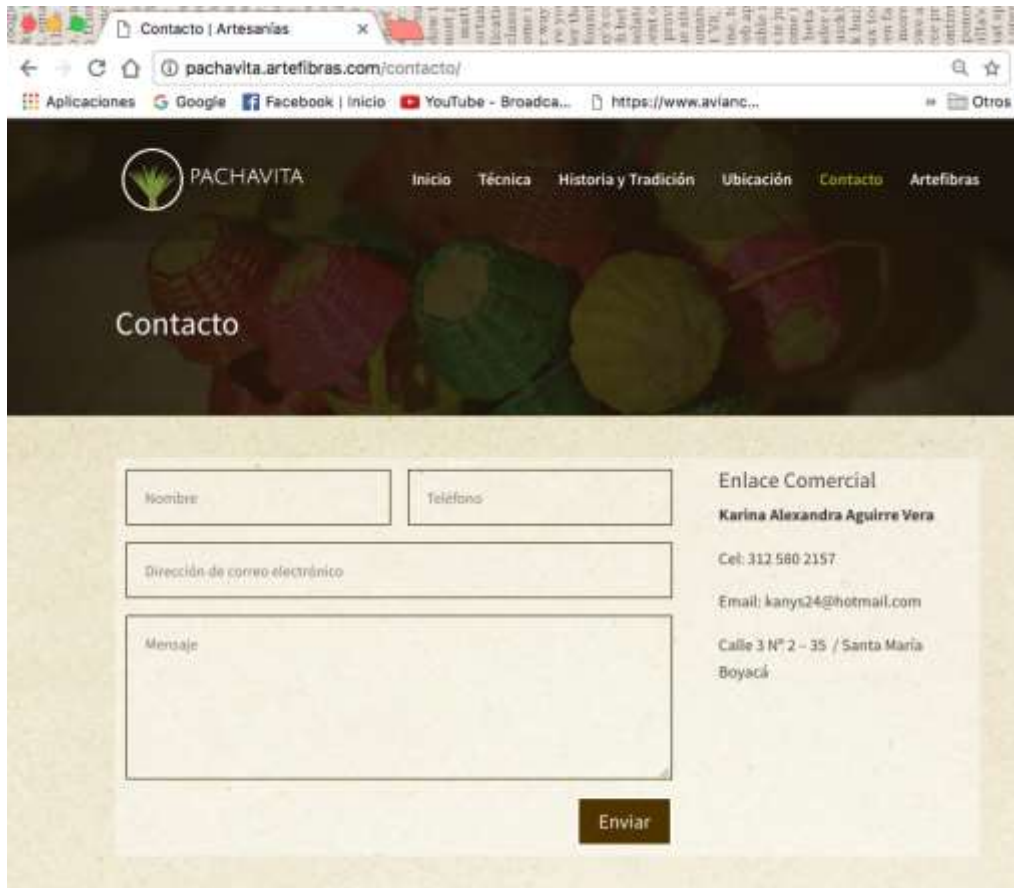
Contacto | Artesanías

pachavita.artefibras.com/contacto/

Aplicaciones Google Facebook | Inicio YouTube - Broadca... https://www.avianc... » Otros

PACHAVITA

Inicio Técnica Historia y Tradición Ubicación Contacto Artefibras

Contacto

Nombre

Teléfono

Dirección de correo electrónico

Mensaje

Enviar

Enlace Comercial

Karina Alexandra Aguirre Vera

Cel: 312 580 2157

Email: kanys24@hotmail.com

Calle 3 Nº 2 – 35 / Santa María Boyacá